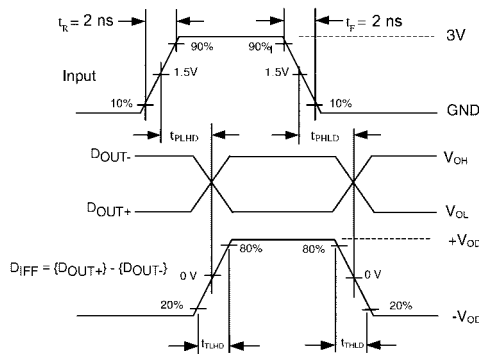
$t_R = 2$ ns

$t_F = 2$ ns

3V

90%

90%

Input

1.5V

1.5V

10%

10%

GND

$t_{PLHD}$

$t_{PHLD}$

$D_{OUT-}$

$V_{OH}$

$D_{OUT+}$

$V_{OL}$

$+V_{OD}$

80%

80%

$D_{IFF} = \{D_{OUT+}\} - \{D_{OUT-}\}$

0 V

0 V

20%

20%

$-V_{OD}$

$t_{TLHD}$

$t_{THLD}$